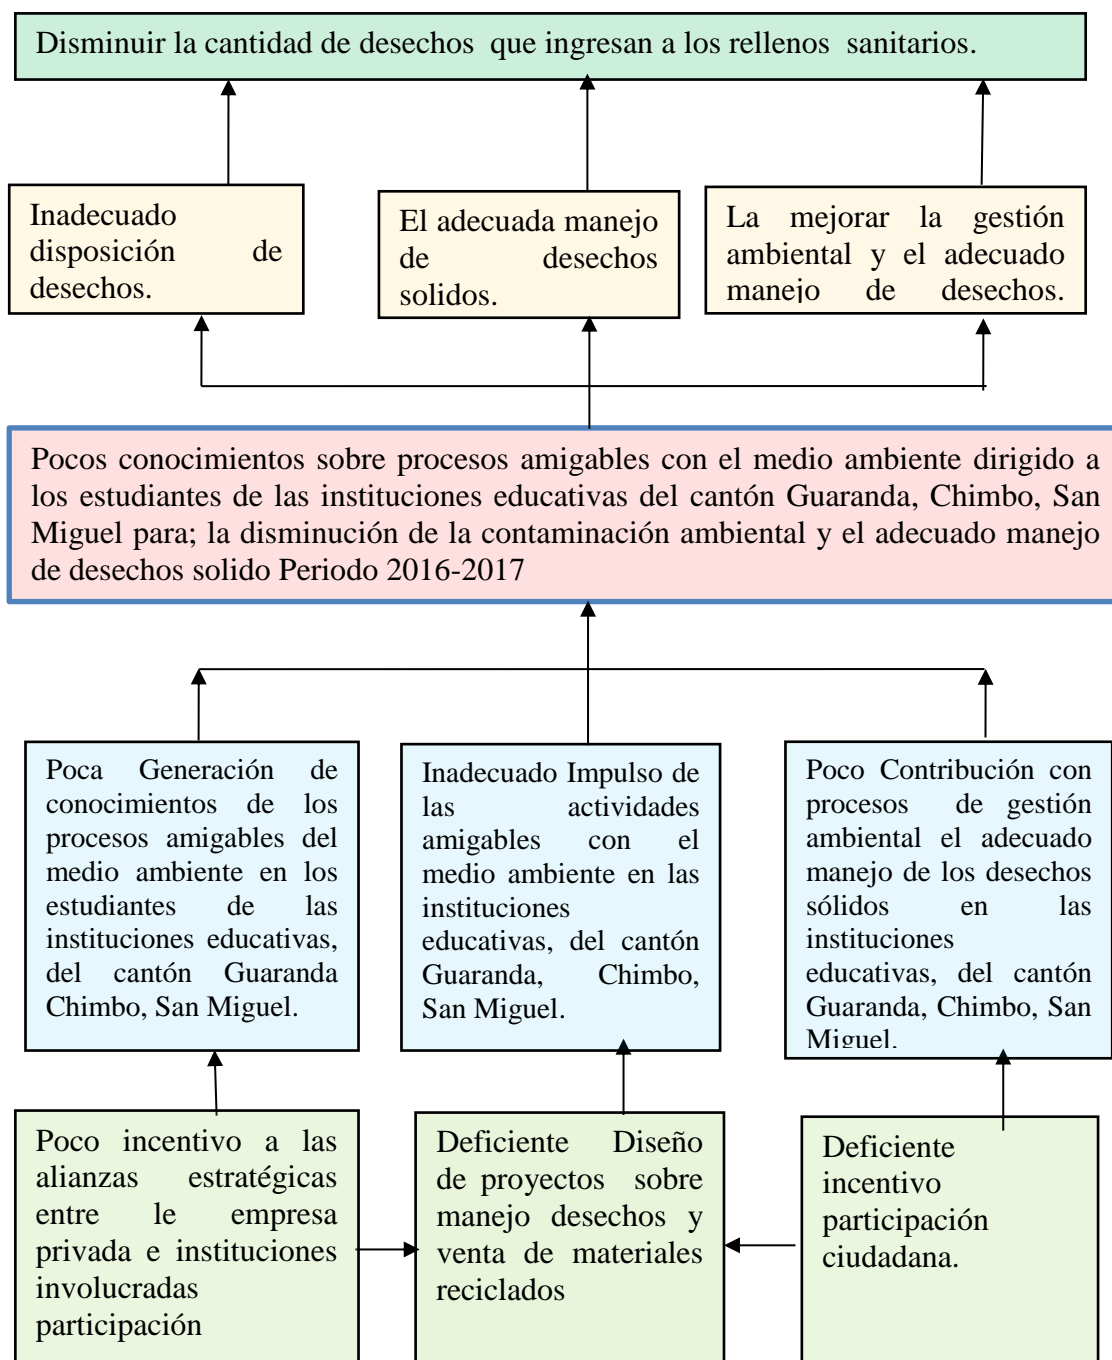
Disminuir la cantidad de desechos que ingresan a los rellenos sanitarios.

Inadecuado disposición de desechos.

El adecuada manejo de desechos solidos.

La mejorar la gestión ambiental y el adecuado manejo de desechos.

Pocos conocimientos sobre procesos amigables con el medio ambiente dirigido a los estudiantes de las instituciones educativas del cantón Guaranda, Chimbo, San Miguel para; la disminución de la contaminación ambiental y el adecuado manejo de desechos solido Periodo 2016-2017

Poca Generación de conocimientos de los procesos amigables del medio ambiente en los estudiantes de las instituciones educativas, del cantón Guaranda Chimbo, San Miguel.

Inadecuado Impulso de las actividades amigables con el medio ambiente en las instituciones educativas, del cantón Guaranda, Chimbo, San Miguel.

Poco Contribución con procesos de gestión ambiental el adecuado manejo de los desechos sólidos en las instituciones educativas, del cantón Guaranda, Chimbo, San Miguel.

Poco incentivo a las alianzas estratégicas entre le empresa privada e instituciones involucradas participación

Deficiente Diseño de proyectos sobre manejo desechos y venta de materiales reciclados

Deficiente incentivo participación ciudadana.